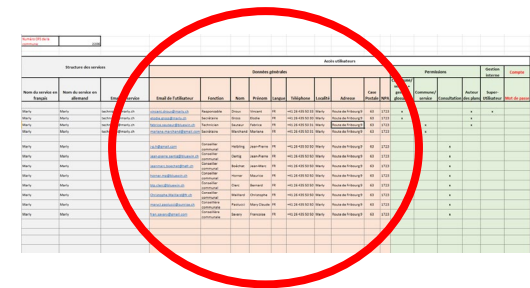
Numéro OFS de la commune

Structure des services

Accès utilisateurs

Données générales

Permissions

Gestion interne

Compte

Nom du service en français

Nom du service en allemand

Email du service

Email de l'utilisateur

Fonction

Nom

Prénom

Langue

Téléphone

Localité

Adresse

Case Postale

NPA

Commune/service

Consultation

Autres des plans

Super-Utilisateur

Mot de passe

Marly | Marly | technique@marly.ch | vincent.droux@marly.ch | Responsable | Droux | Vincent | FR | +41 26 435 50 50 | Marly | Route de Fribourg 8 | 63 | 1723

Marly | Marly | technique@marly.ch | elodie.zingg@marly.ch | Secrétaire | Zingg | Elodie | FR | +41 26 435 50 50 | Marly | Route de Fribourg 8 | 63 | 1723

Marly | Marly | technique@marly.ch | fabrice.bauteau@marly.ch | Technicien | Bauteau | Fabrice | FR | +41 26 435 50 50 | Marly | Route de Fribourg 8 | 63 | 1723

Marly | Marly | technique@marly.ch | mariana.marchand@marly.ch | Secrétaire | Marchand | Mariana | FR | +41 26 435 50 50 | Marly | Route de Fribourg 8 | 63 | 1723

Marly | Marly | | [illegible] | Conseiller communal | Habbing | Jean-Pierre | FR | +41 26 435 50 50 | Marly | Route de Fribourg 8 | 63 | 1723

Marly | Marly | | jean-pierre.gehrig@bluewin.ch | Conseiller communal | Gehrig | Jean-Pierre | FR | +41 26 435 50 50 | Marly | Route de Fribourg 8 | 63 | 1723

Marly | Marly | | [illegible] | Conseiller communal | Bosshart | Jean-Marc | FR | +41 26 435 50 50 | Marly | Route de Fribourg 8 | 63 | 1723

Marly | Marly | | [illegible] | Conseiller communal | Homan | Maurice | FR | +41 26 435 50 50 | Marly | Route de Fribourg 8 | 63 | 1723

Marly | Marly | | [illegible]@bluewin.ch | Conseiller communal | Dacc | Bernard | FR | +41 26 435 50 50 | Marly | Route de Fribourg 8 | 63 | 1723

Marly | Marly | | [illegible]@gmail.com | Conseiller communal | Maillard | Christophe | FR | +41 26 435 50 50 | Marly | Route de Fribourg 8 | 63 | 1723

Marly | Marly | | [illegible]@bluewin.ch | Conseiller communal | Bertschy | Marc-Claude | FR | +41 26 435 50 50 | Marly | Route de Fribourg 8 | 63 | 1723

Marly | Marly | | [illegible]@bluewin.ch | Conseillère communale | Savary | Françoise | FR | +41 26 435 50 50 | Marly | Route de Fribourg 8 | 63 | 1723